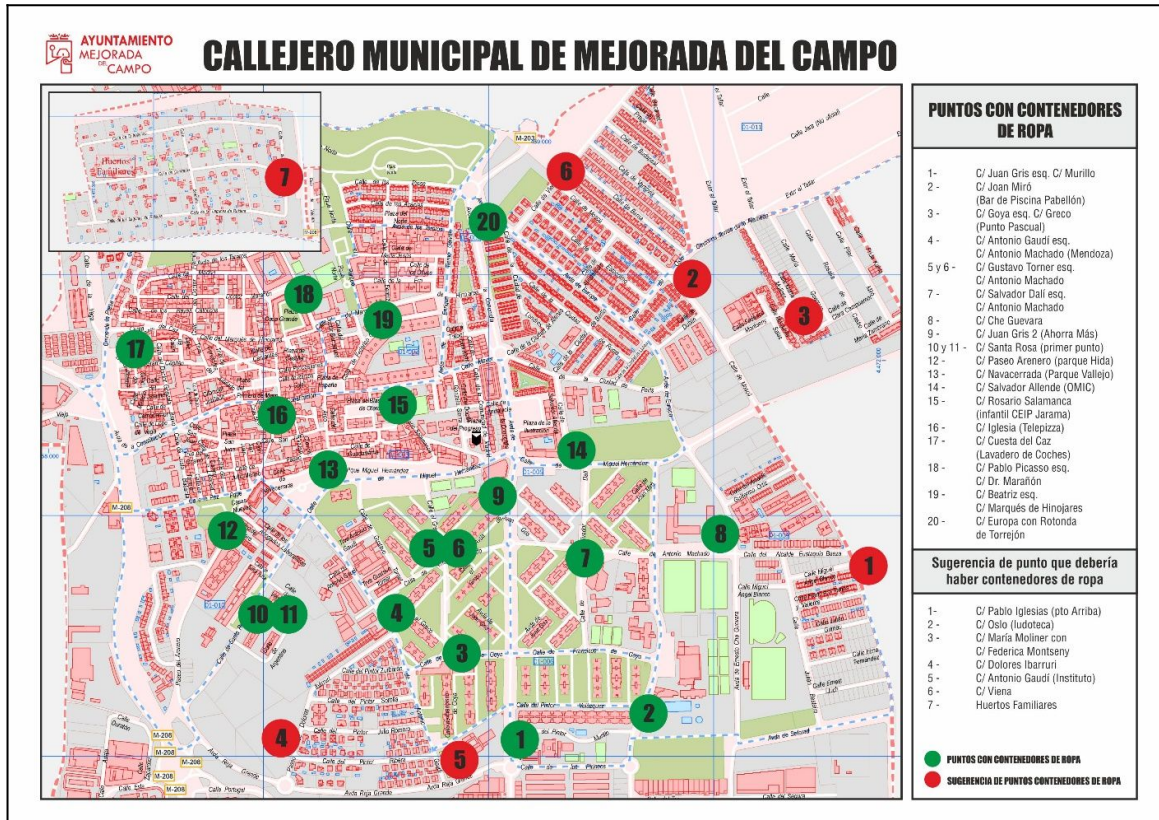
AYUNTAMIENTO MEJORADA DEL CAMPO

CALLEJERO MUNICIPAL DE MEJORADA DEL CAMPO

PUNTOS CON CONTENEDORES DE ROPA

| | |
|---|---|
| 1- | C/ Juan Gris esq. C/ Murillo |
| 2 - | C/ Joan Miró (Bar de Piscina Pabellón) |
| 3 - | C/ Goya esq. C/ Greco (Punto Pascual) |
| 4 - | C/ Antonio Gaudí esq. C/ Antonio Machado (Mendoza) |
| 5 y 6 - | C/ Gustavo Torner esq. C/ Antonio Machado |
| 7 - | C/ Salvador Dalí esq. C/ Antonio Machado |
| 8 - | C/ Che Guevara |
| 9 - | C/ Juan Gris 2 (Ahorra Más) |
| 10 y 11 - | C/ Santa Rosa (primer punto) |
| 12 - | C/ Paseo Arenero (parque Hida) |
| 13 - | C/ Navacerrada (Parque Vallejo) |
| 14 - | C/ Salvador Allende (OMIC) |
| 15 - | C/ Rosario Salamanca (infantil CEIP Jarama) |
| 16 - | C/ Iglesia (Telepizza) |
| 17 - | C/ Cuesta del Caz (Lavadero de Coches) |
| 18 - | C/ Pablo Picasso esq. C/ Dr. Marañón |
| 19 - | C/ Beatriz esq. C/ Marqués de Hinojares |
| 20 - | C/ Europa con Rotonda de Torrejón |

Sugerencia de punto que debería haber contenedores de ropa

| | |
|---|---|
| 1- | C/ Pablo Iglesias (pto Arriba) |
| 2 - | C/ Oslo (ludoteca) |
| 3 - | C/ María Moliner con C/ Federica Montseny |
| 4 - | C/ Dolores Ibarruri |
| 5 - | C/ Antonio Gaudí (Instituto) |
| 6 - | C/ Viena |
| 7 - | Huertos Familiares |

PUNTOS CON CONTENEDORES DE ROPA

SUGERENCIA DE PUNTOS CONTENEDORES DE ROPA

Huertos Familiares
M-203
M-208
M-208
M-208
M-208
Calle Miguel Hernández
Calle Antonio Machado
Calle Velázquez
Avda. Reja Grande
Calle Portugal